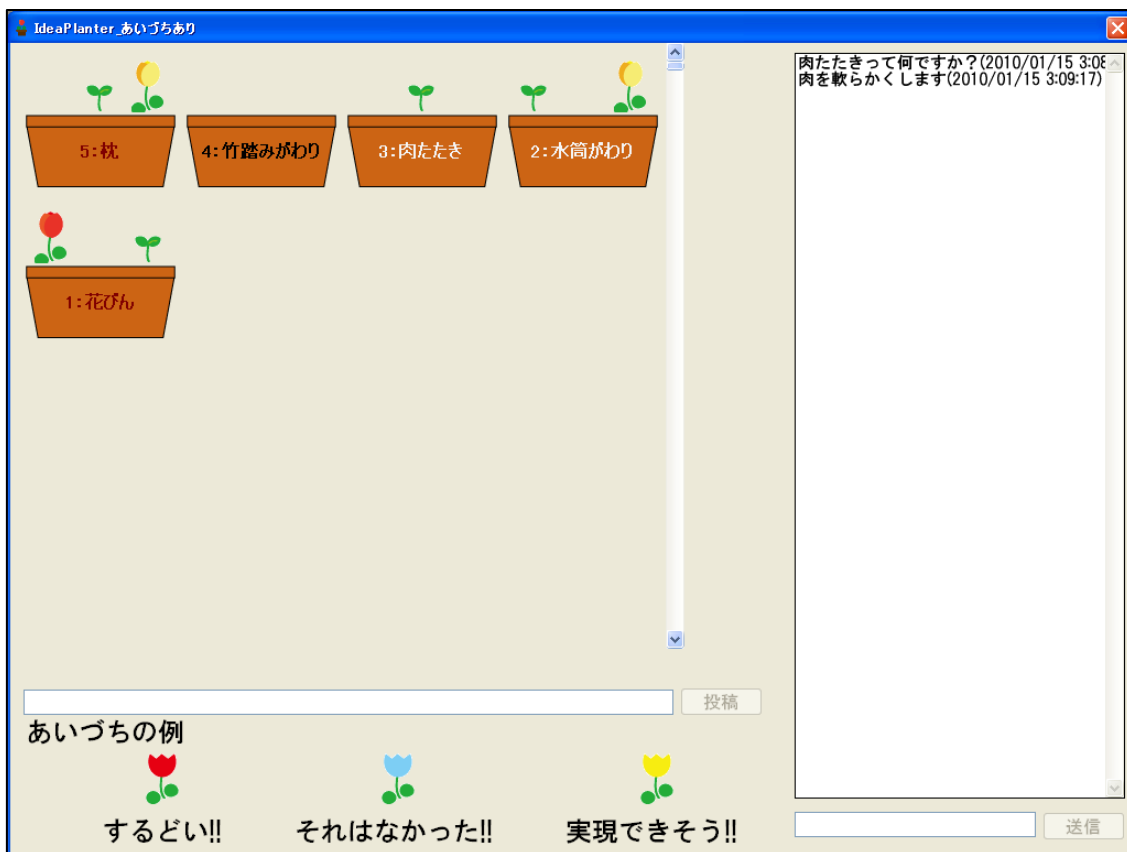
IdeaPlanter_あいづちあり

5:枕

4:竹踏みがわり

3:肉たたき

2:水筒がわり

1:花びん

肉たたきって何ですか？(2010/01/15 3:08
肉を軟らかくします(2010/01/15 3:09:17)

投稿

あいづちの例

するどい!!

それはなかった!!

実現できそう!!

送信